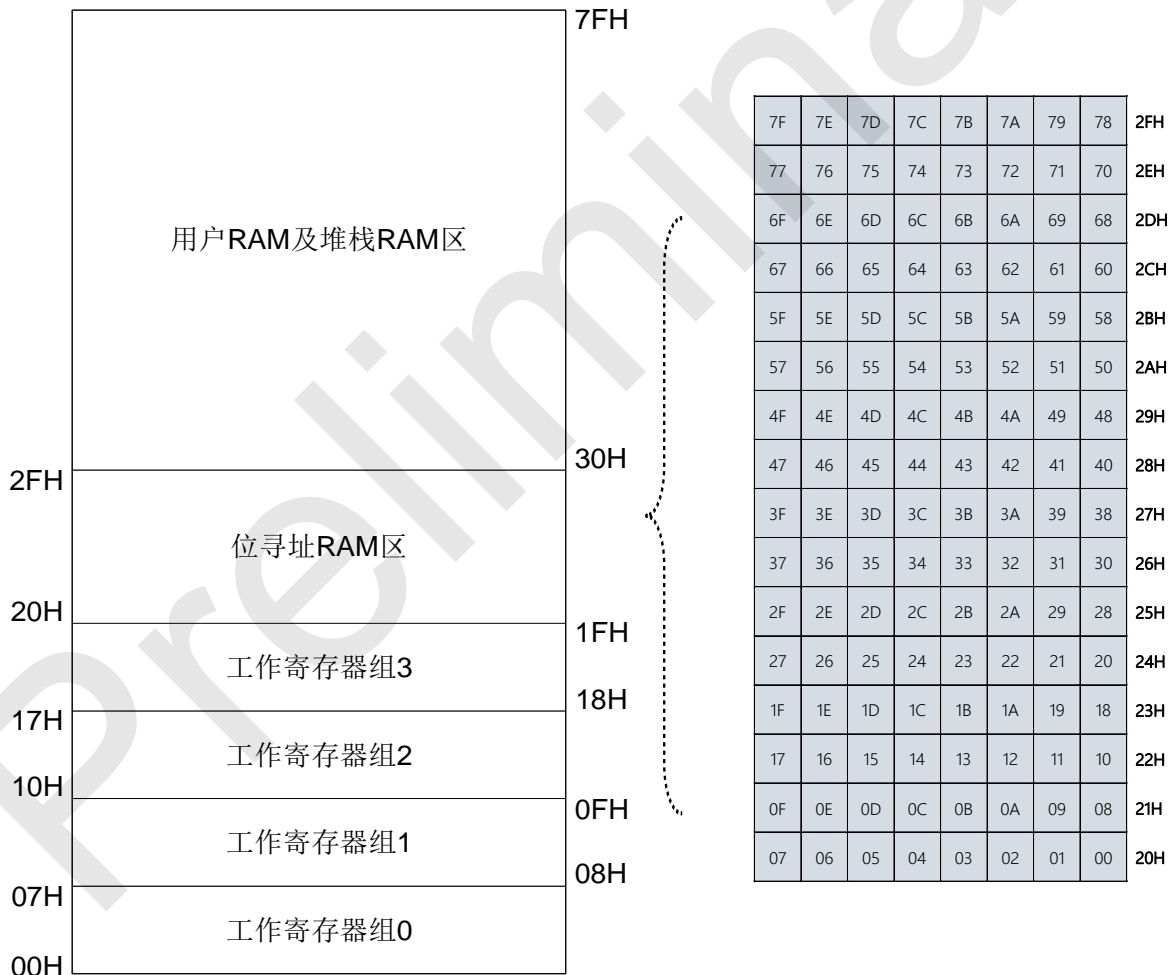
7FH

用户RAM及堆栈RAM区

2FH
30H

位寻址RAM区

20H
1FH

工作寄存器组3

18H
17H

工作寄存器组2

10H
0FH

工作寄存器组1

08H
07H

工作寄存器组0

00H

| 7F | 7E | 7D | 7C | 7B | 7A | 79 | 78 | 2FH |
|---|---|---|---|---|---|---|---|---|
| 77 | 76 | 75 | 74 | 73 | 72 | 71 | 70 | 2EH |
| 6F | 6E | 6D | 6C | 6B | 6A | 69 | 68 | 2DH |
| 67 | 66 | 65 | 64 | 63 | 62 | 61 | 60 | 2CH |
| 5F | 5E | 5D | 5C | 5B | 5A | 59 | 58 | 2BH |
| 57 | 56 | 55 | 54 | 53 | 52 | 51 | 50 | 2AH |
| 4F | 4E | 4D | 4C | 4B | 4A | 49 | 48 | 29H |
| 47 | 46 | 45 | 44 | 43 | 42 | 41 | 40 | 28H |
| 3F | 3E | 3D | 3C | 3B | 3A | 39 | 38 | 27H |
| 37 | 36 | 35 | 34 | 33 | 32 | 31 | 30 | 26H |
| 2F | 2E | 2D | 2C | 2B | 2A | 29 | 28 | 25H |
| 27 | 26 | 25 | 24 | 23 | 22 | 21 | 20 | 24H |
| 1F | 1E | 1D | 1C | 1B | 1A | 19 | 18 | 23H |
| 17 | 16 | 15 | 14 | 13 | 12 | 11 | 10 | 22H |
| 0F | 0E | 0D | 0C | 0B | 0A | 09 | 08 | 21H |
| 07 | 06 | 05 | 04 | 03 | 02 | 01 | 00 | 20H |

Preliminary